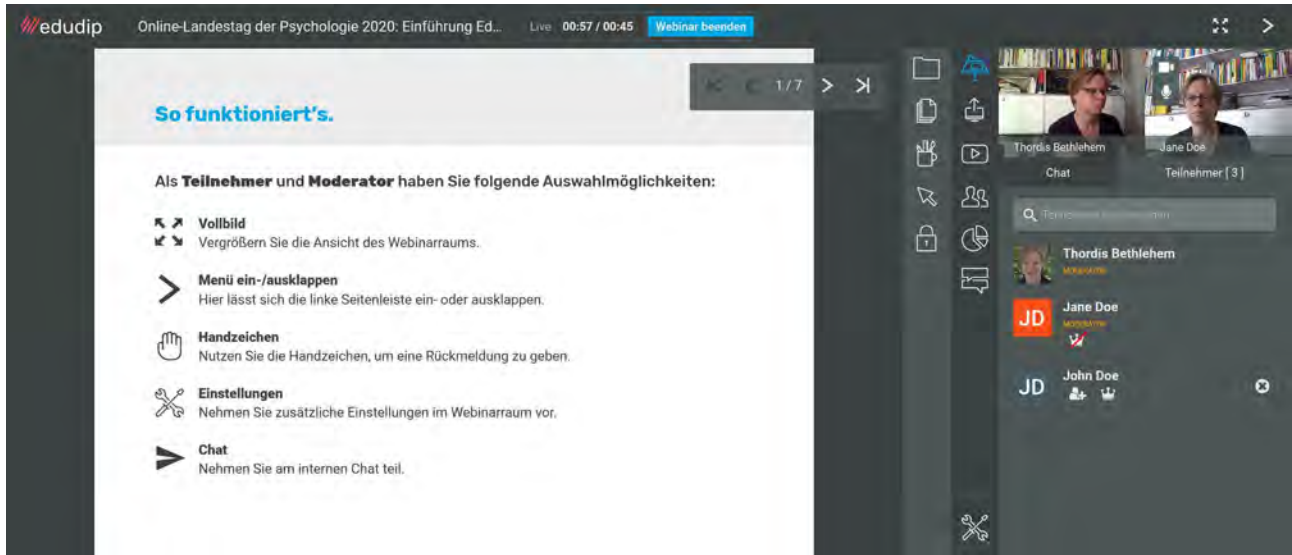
edudip

Online-Landestag der Psychologie 2020: Einführung Ed...

Live 00:57 / 00:45

Webinar beenden

1/7

So funktioniert's.

Als Teilnehmer und Moderator haben Sie folgende Auswahlmöglichkeiten:

Vollbild
Vergrößern Sie die Ansicht des Webinarraums.

Menü ein-/ausklappen
Hier lässt sich die linke Seitenleiste ein- oder ausklappen.

Handzeichen
Nutzen Sie die Handzeichen, um eine Rückmeldung zu geben.

Einstellungen
Nehmen Sie zusätzliche Einstellungen im Webinarraum vor.

Chat
Nehmen Sie am internen Chat teil.

Thordis Bethlehem

Jane Doe

Chat

Teilnehmer [3]

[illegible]

Thordis Bethlehem
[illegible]

JD
Jane Doe
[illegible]

JD
John Doe